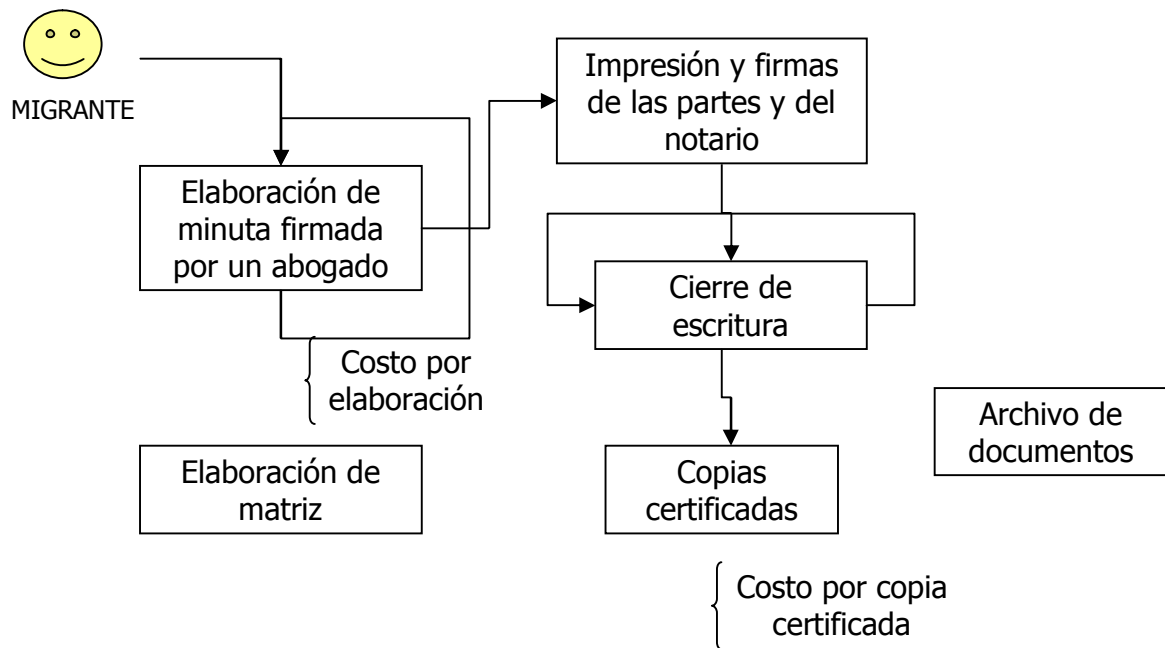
MIGRANTE

Elaboración de minuta firmada por un abogado

Costo por elaboración

Elaboración de matriz

Impresión y firmas de las partes y del notario

Cierre de escritura

Copias certificadas

Costo por copia certificada

Archivo de documentos